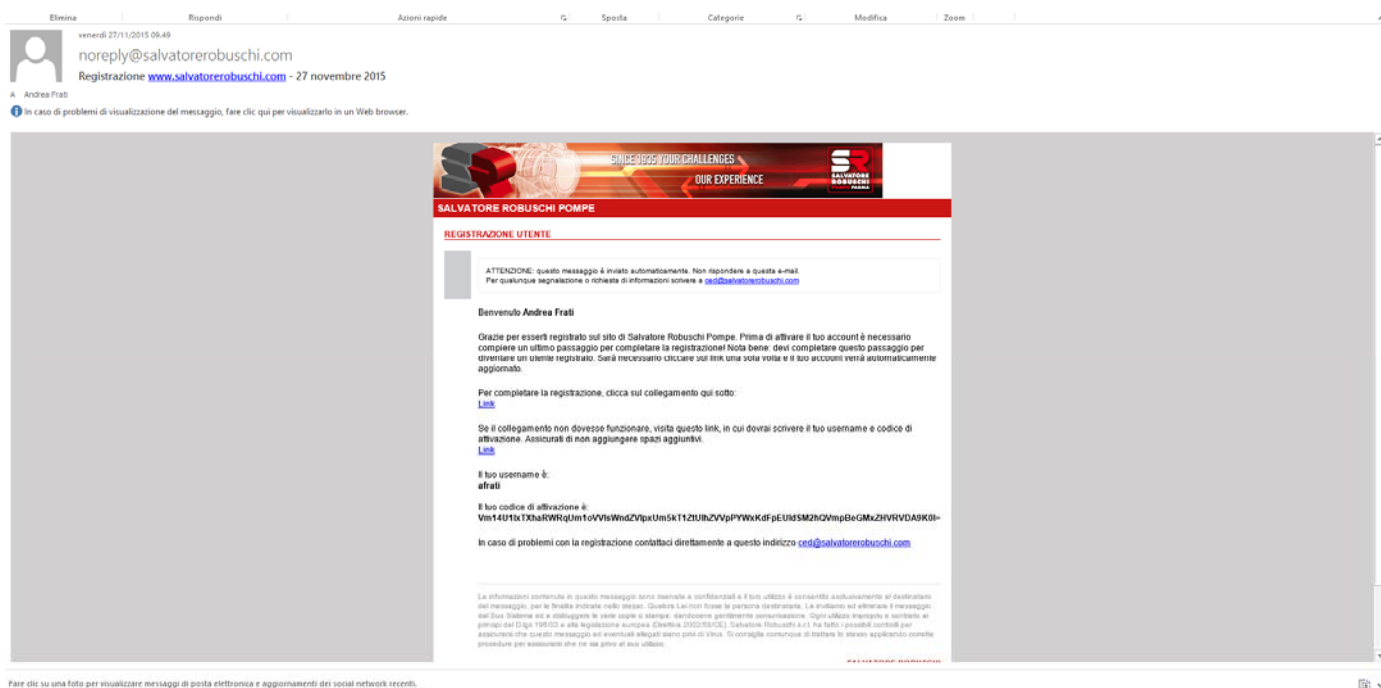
Elimina | Rispondi | Azioni rapide | Sposta | Categorie | Modifica | Zoom

venerdì 27/11/2015 09.49
noreply@salvatorerobuschi.com
Registrazione www.salvatorerobuschi.com - 27 novembre 2015
A Andrea Frati
In caso di problemi di visualizzazione del messaggio, fare clic qui per visualizzarlo in un Web browser.

SINCE 1935 YOUR CHALLENGES
OUR EXPERIENCE
SR SALVATORE ROBUSCHI PARMA

SALVATORE ROBUSCHI POMPE

REGISTRAZIONE UTENTE

ATTENZIONE: questo messaggio è inviato automaticamente. Non rispondere a questa e-mail.
Per qualunque segnalazione o richiesta di informazioni scrivere a ced@salvatorerobuschi.com

Benvenuto Andrea Frati

Grazie per esserti registrato sul sito di Salvatore Robuschi Pompe. Prima di attivare il tuo account è necessario compiere un ultimo passaggio per completare la registrazione! Nota bene: devi completare questo passaggio per diventare un utente registrato. Sarà necessario cliccare sul link una sola volta e il tuo account verrà automaticamente aggiornato.

Per completare la registrazione, clicca sul collegamento qui sotto:
Link

Se il collegamento non dovesse funzionare, visita questo link, in cui dovrai scrivere il tuo username e codice di attivazione. Assicurati di non aggiungere spazi aggiuntivi.
Link

Il tuo username è:
afrati

Il tuo codice di attivazione è:
Vm14U1lxTXhaRWRqUm1oVVlsWndZVlpxUm5kT1ZtUlhZVVpPYWxKdFpEUldSM2hQVmpBeGMxZHVRVDA9K0I=

In caso di problemi con la registrazione contattaci direttamente a questo indirizzo ced@salvatorerobuschi.com

Le informazioni contenute in questo messaggio sono riservate e confidenziali e il loro utilizzo è consentito esclusivamente al destinatario del messaggio, per le finalità indicate nello stesso. Qualora Lei non fosse la persona destinataria, La invitiamo ad eliminare il messaggio dal Suo Sistema ed a distruggere le varie copie o stampe, dandocene gentilmente comunicazione. Ogni utilizzo improprio è contrario ai principi del D.lgs 196/03 e alla legislazione europea (Direttiva 2002/58/CE). Salvatore Robuschi s.r.l. ha fatto i possibili controlli per assicurarsi che questo messaggio ed eventuali allegati siano privi di Virus. Si consiglia comunque di trattare lo stesso applicando corrette procedure per assicurarsi che ne sia privo al suo utilizzo.

SALVATORE ROBUSCHI

Fare clic su una foto per visualizzare messaggi di posta elettronica e aggiornamenti dei social network recenti.